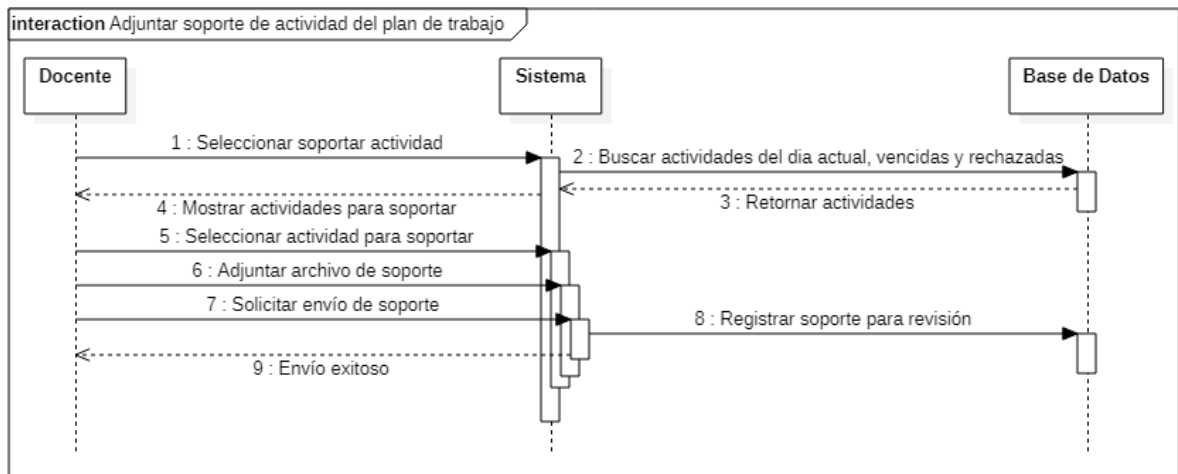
interaction Adjuntar soporte de actividad del plan de trabajo

Docente

Sistema

Base de Datos

1 : Seleccionar soportar actividad

2 : Buscar actividades del dia actual, vencidas y rechazadas

3 : Retornar actividades

4 : Mostrar actividades para soportar

5 : Seleccionar actividad para soportar

6 : Adjuntar archivo de soporte

7 : Solicitar envío de soporte

8 : Registrar soporte para revisión

9 : Envío exitoso